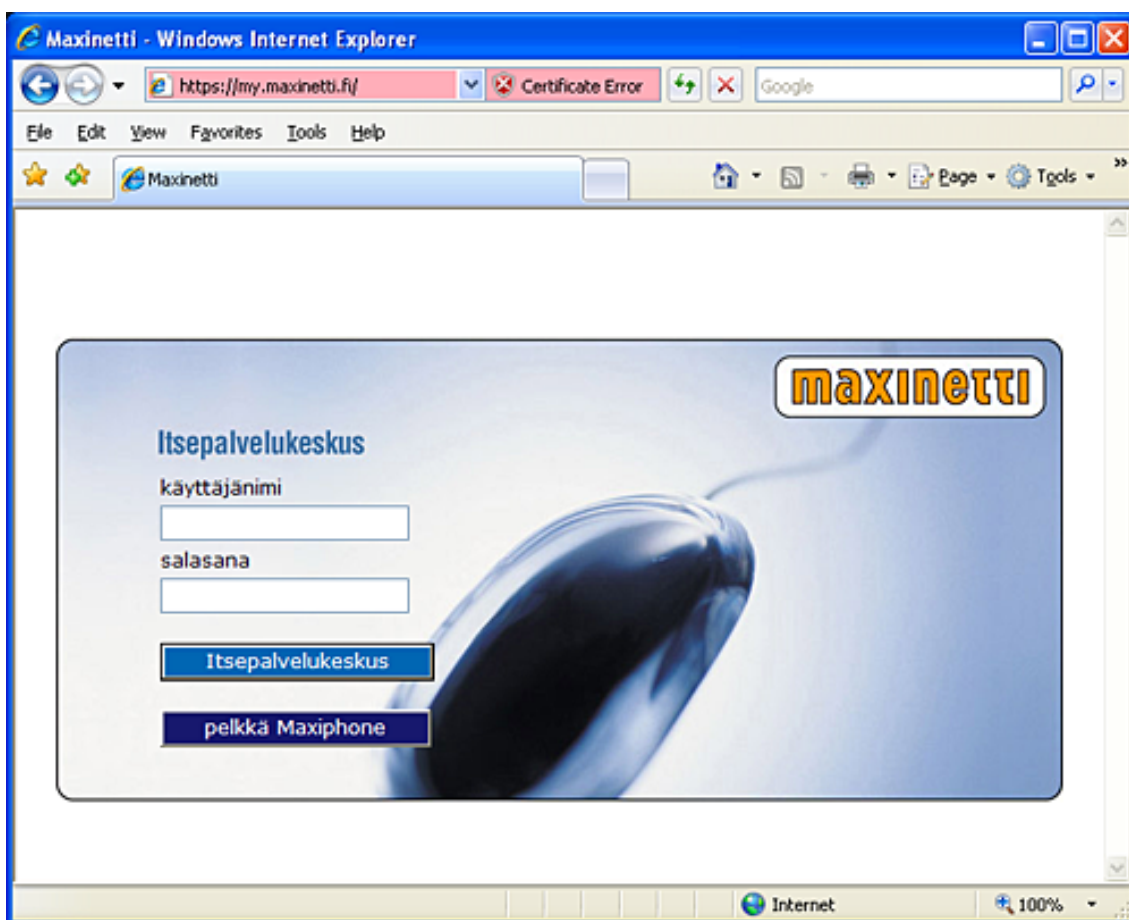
Maxinetti - Windows Internet Explorer

https://my.maxinetti.fi/

Certificate Error

Google

File Edit View Favorites Tools Help

Maxinetti

Page Tools

maxinetti

Itsepalvelukeskus

käyttäjänimi

salasana

Itsepalvelukeskus

pelkkä Maxiphone

Internet

100%